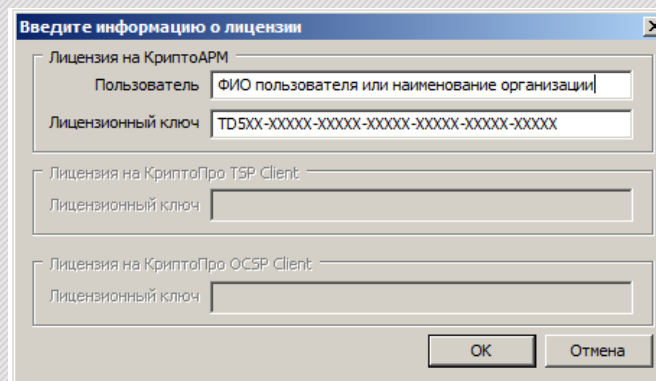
Введите информацию о лицензии

Лицензия на КриптоАРМ
Пользователь ФИО пользователя или наименование организации
Лицензионный ключ TD5XX-XXXXX-XXXXX-XXXXX-XXXXX-XXXXX-XXXXX

Лицензия на КриптоПро TSP Client
Лицензионный ключ

Лицензия на КриптоПро OCSP Client
Лицензионный ключ

OK Отмена